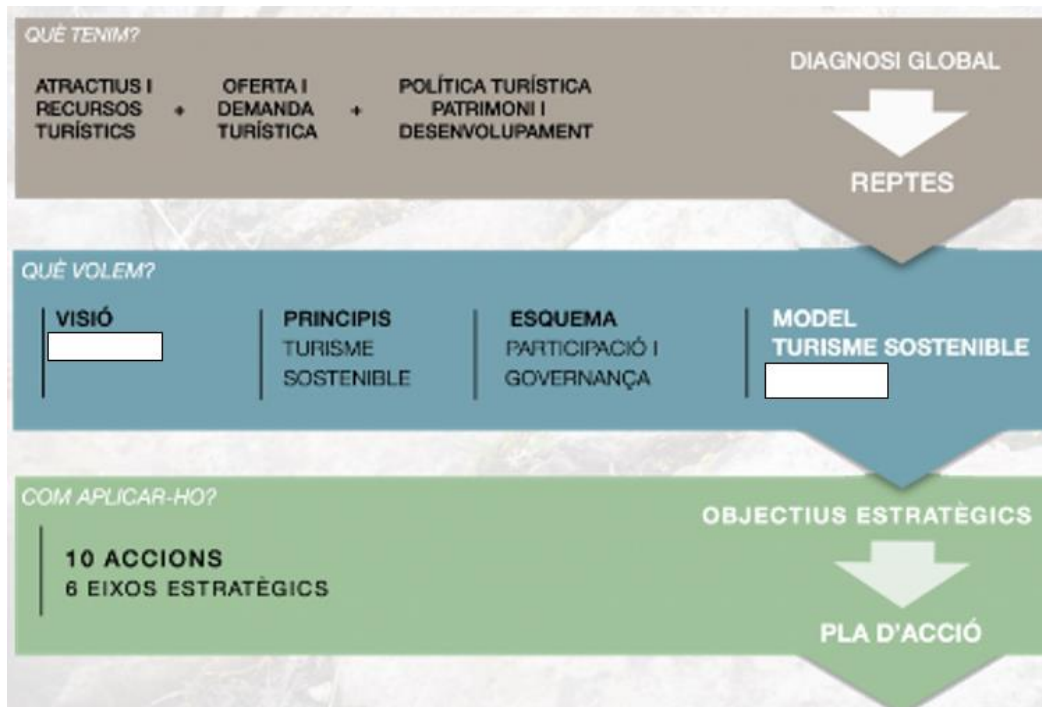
QUÈ TENIM?

ATRACTIUS I RECURSOS TURÍSTICS + OFERTA I DEMANDA TURÍSTICA + POLÍTICA TURÍSTICA PATRIMONI I DESENVOLUPAMENT

DIAGNOSI GLOBAL

REPTES

QUÈ VOLEM?

VISIÓ

PRINCIPIS
TURISME SOSTENIBLE

ESQUEMA
PARTICIPACIÓ I GOVERNANÇA

MODEL
TURISME SOSTENIBLE

COM APLICAR-HO?

OBJECTIUS ESTRATÈGICS

10 ACCIONS
6 EIXOS ESTRATÈGICS

PLA D'ACCIÓ